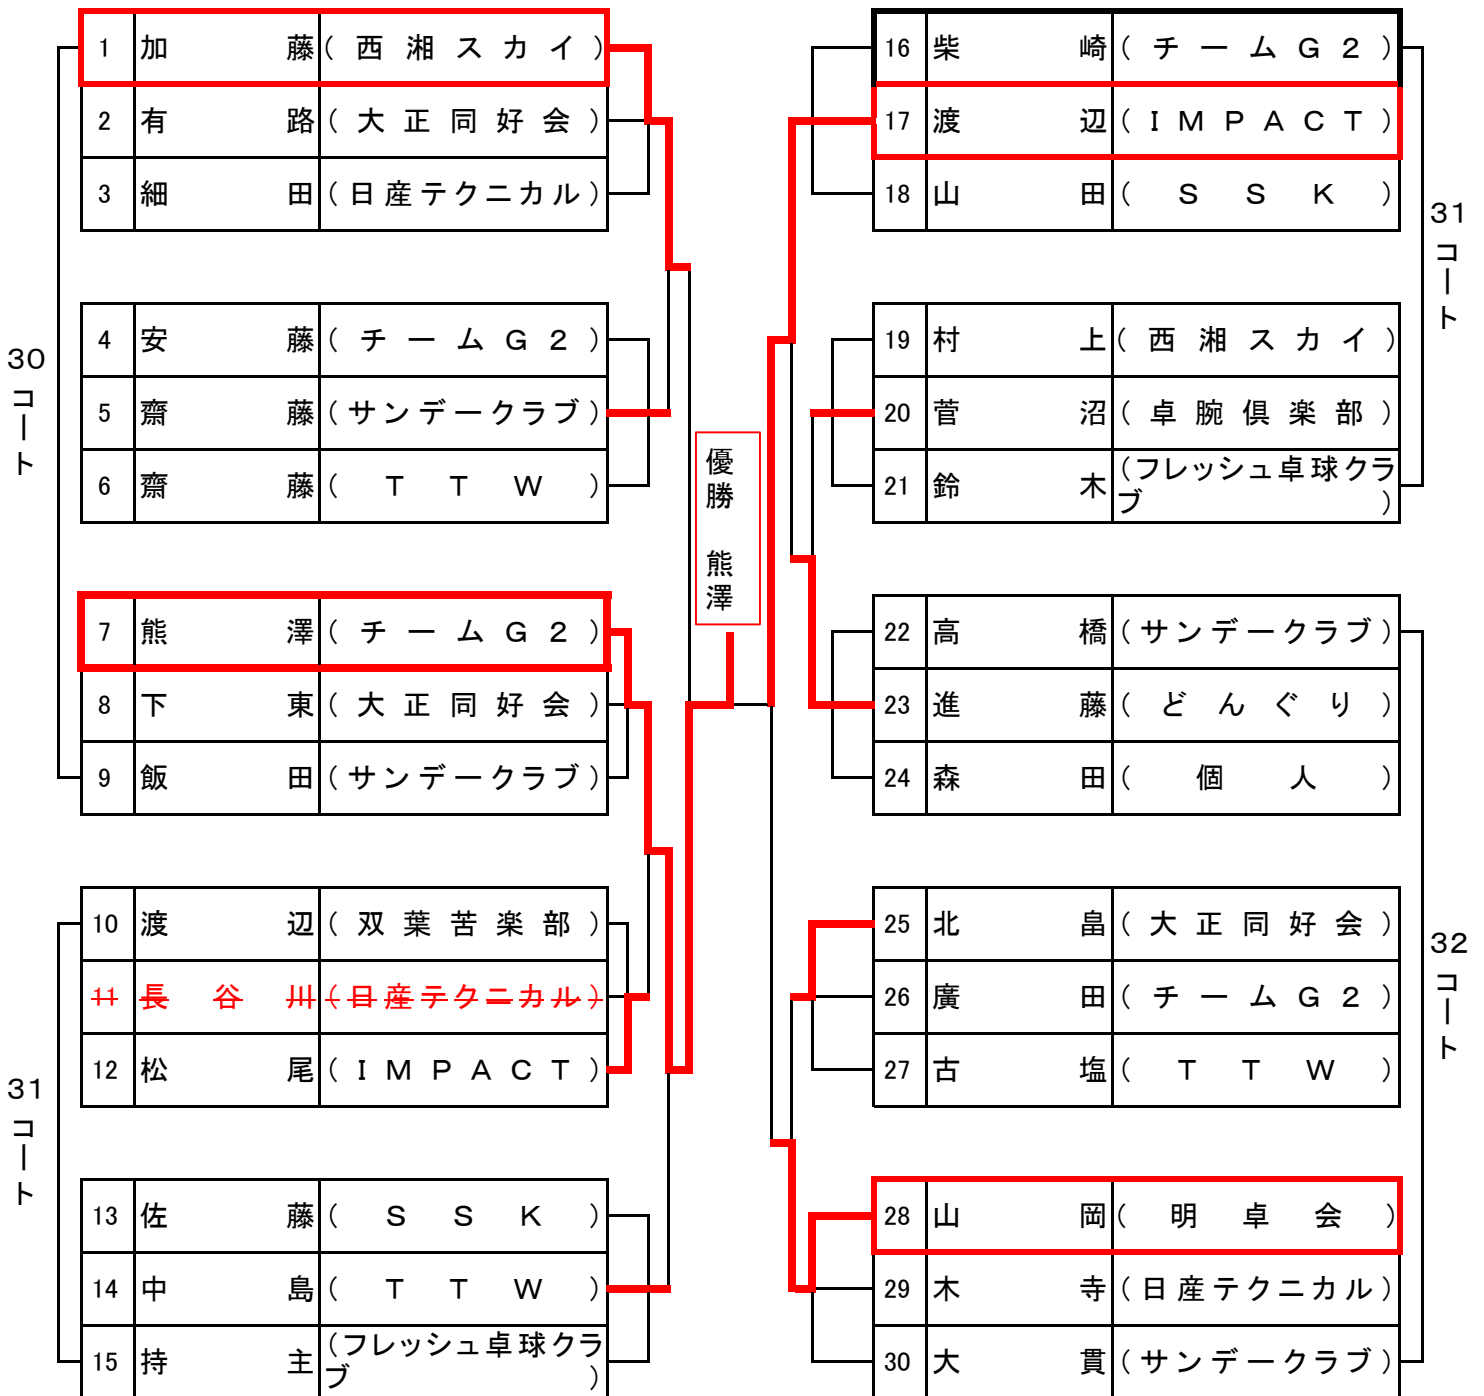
| 1 | 加　　藤 | （西湘スカイ） |
|---|---|---|
| 2 | 有　　路 | （大正同好会） |
| 3 | 細　　田 | （日産テクニカル） |

| 4 | 安　　藤 | （チームG2） |
|---|---|---|
| 5 | 齋　　藤 | （サンデークラブ） |
| 6 | 齋　　藤 | （ＴＴＷ） |

| 7 | 熊　　澤 | （チームG2） |
|---|---|---|
| 8 | 下　　東 | （大正同好会） |
| 9 | 飯　　田 | （サンデークラブ） |

| 10 | 渡　　辺 | （双葉苦楽部） |
|---|---|---|
| 11 | 長　谷　川 | （日産テクニカル） |
| 12 | 松　　尾 | （ＩＭＰＡＣＴ） |

| 13 | 佐　　藤 | （ＳＳＫ） |
|---|---|---|
| 14 | 中　　島 | （ＴＴＷ） |
| 15 | 持　　主 | （フレッシュ卓球クラブ） |

30コート

31コート

優勝　熊澤

| 16 | 柴　　崎 | （チームG2） |
|---|---|---|
| 17 | 渡　　辺 | （ＩＭＰＡＣＴ） |
| 18 | 山　　田 | （ＳＳＫ） |

| 19 | 村　　上 | （西湘スカイ） |
|---|---|---|
| 20 | 菅　　沼 | （卓腕倶楽部） |
| 21 | 鈴　　木 | （フレッシュ卓球クラブ） |

| 22 | 高　　橋 | （サンデークラブ） |
|---|---|---|
| 23 | 進　　藤 | （どんぐり） |
| 24 | 森　　田 | （個人） |

| 25 | 北　　畠 | （大正同好会） |
|---|---|---|
| 26 | 廣　　田 | （チームG2） |
| 27 | 古　　塩 | （ＴＴＷ） |

| 28 | 山　　岡 | （明卓会） |
|---|---|---|
| 29 | 木　　寺 | （日産テクニカル） |
| 30 | 大　　貫 | （サンデークラブ） |

31コート

32コート